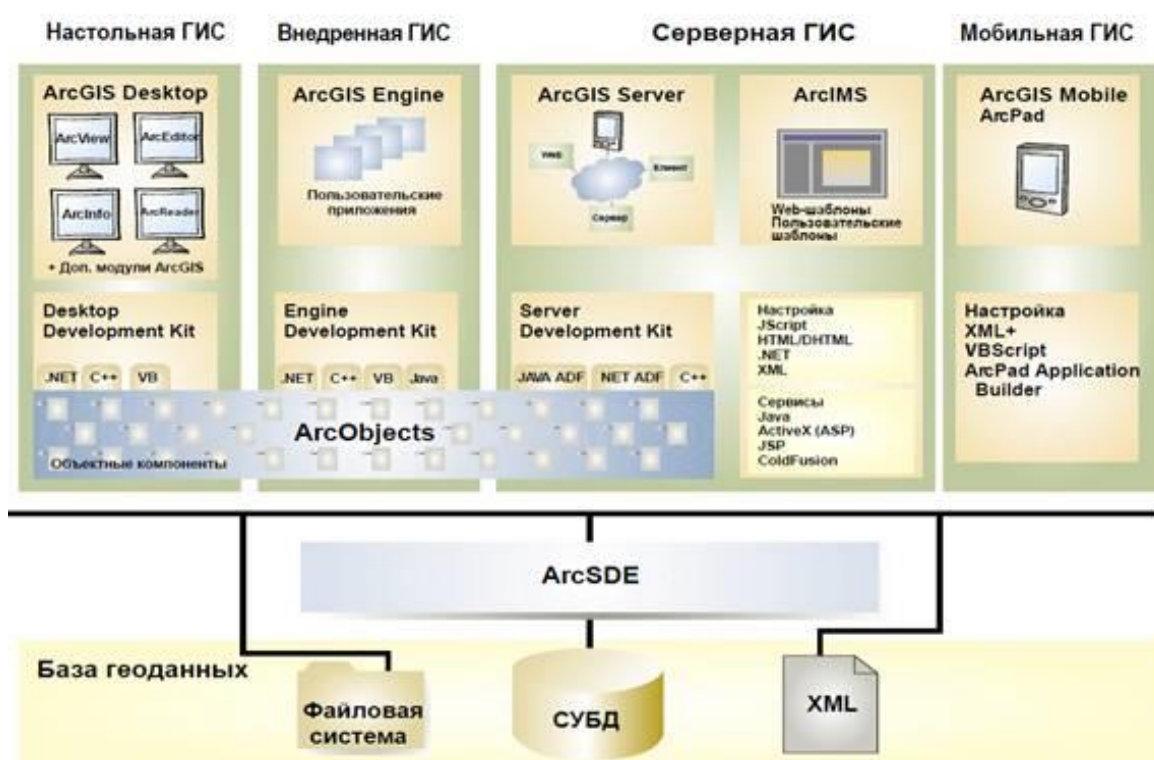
Настольная ГИС

ArcGIS Desktop

ArcView

ArcEditor

ArcInfo

ArcReader

+ Доп. модули ArcGIS

Desktop Development Kit

.NET C++ VB

Внедренная ГИС

ArcGIS Engine

Пользовательские приложения

Engine Development Kit

.NET C++ VB Java

Серверная ГИС

ArcGIS Server

Web

Клиент

Сервер

Server Development Kit

JAVA ADF .NET ADF C++

ArcIMS

Web-шаблоны Пользовательские шаблоны

Настройка JScript HTML/DHTML .NET XML

Сервисы Java ActiveX (ASP) JSP ColdFusion

Мобильная ГИС

ArcGIS Mobile ArcPad

Настройка XML+ VBScript ArcPad Application Builder

ArcObjects

Объектные компоненты

ArcSDE

База геоданных

Файловая система

СУБД

XML